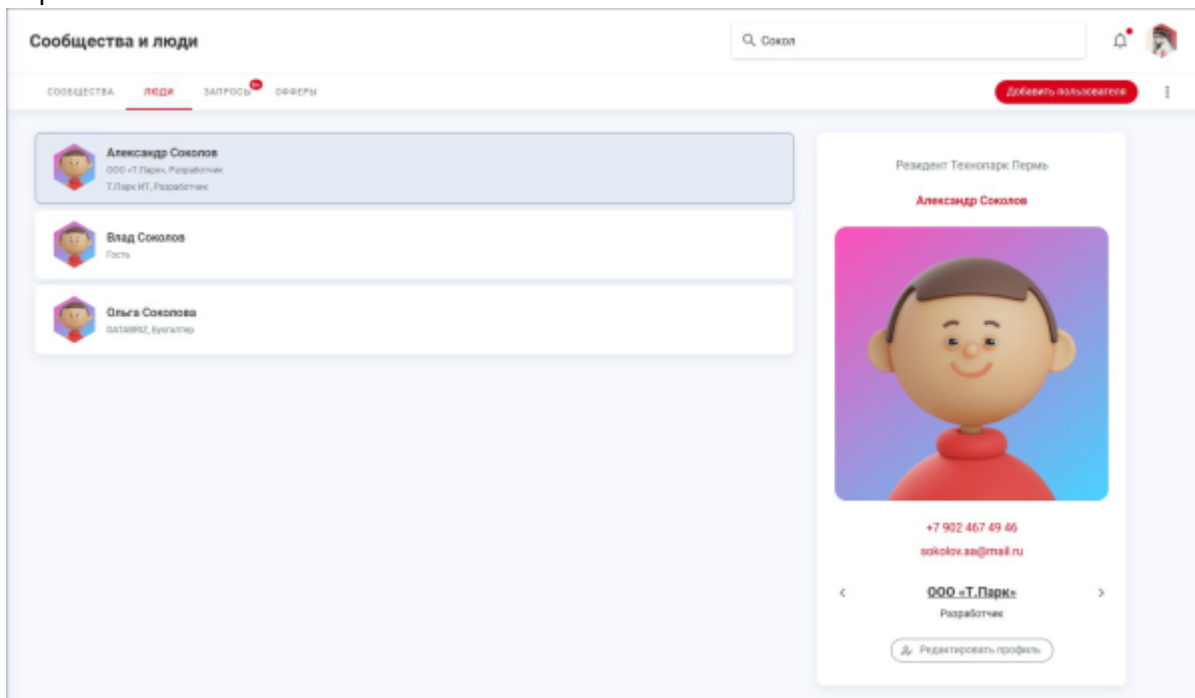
Сообщества и люди

Сокол

СООБЩЕСТВА ЛЮДИ ЗАПРОСЫ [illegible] ОФФЕРЫ

Добавить пользователя

Александр Соколов
ООО «Т.Парк», Разработчик
Т.Парк ИТ, Разработчик

Влад Соколов
Гость

Ольга Соколова
DATAB92, Бухгалтер

Резидент Технопарк Пермь

Александр Соколов

+7 902 467 49 46

sokolov.aa@mail.ru

ООО «Т.Парк»

Разработчик

Редактировать профиль